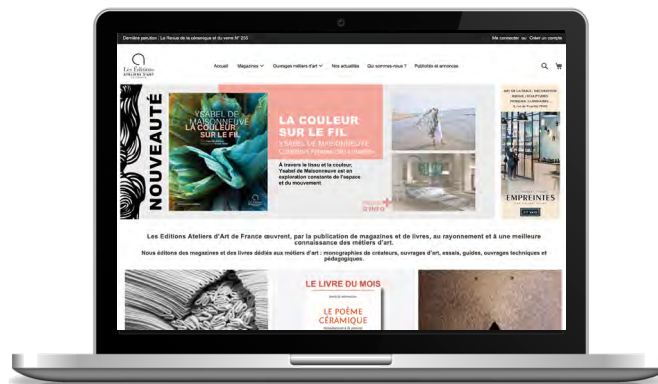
Dernière parution : La Revue de la céramique et du verre N° 255

Me connecter ou Créer un compte

Les Éditions ATELIERS D'ART DE FRANCE

Accueil Magazines Ouvrages métiers d'art Nos actualités Qui sommes-nous ? Publicités et annonces

NOUVEAUTÉ

YSABEL DE MAISONNEUVE LA COULEUR SUR LE FIL

LA COULEUR SUR LE FIL

YSABEL DE MAISONNEUVE

À travers le tissu et la couleur, Ysabel de Maisonneuve est en exploration constante de l'espace et du mouvement

PLUS D'INFO

EMPREINTES

Les Editions Ateliers d'Art de France œuvrent, par la publication de magazines et de livres, au rayonnement et à une meilleure connaissance des métiers d'art.

Nous éditons des magazines et des livres dédiés aux métiers d'art : monographies de créateurs, ouvrages d'art, essais, guides, ouvrages techniques et pédagogiques.

LE LIVRE DU MOIS

LE POÈME CÉRAMIQUE